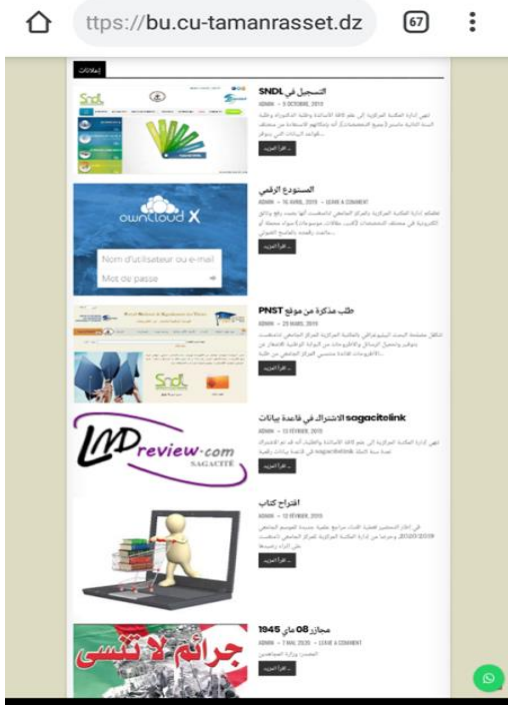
ttps://bu.cu-tamanrasset.dz

67

إعلانات

التسجيل في SNDL

ADMIN • 5 OCTOBRE, 2019

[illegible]

اقرأ المزيد

المستودع الرقمي

ADMIN • 16 AVRIL, 2019 • LEAVE A COMMENT

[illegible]

اقرأ المزيد

ownCloud X

Nom d'utilisateur ou e-mail

Mot de passe

طلب مذكرة من موقع PNST

ADMIN • 25 MARS, 2019

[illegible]

اقرأ المزيد

الاشتراك في قاعدة بيانات sagacitelink

ADMIN • 13 FEVRIER, 2019

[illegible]

اقرأ المزيد

LMDreview.com

SAGACITÉ

اقتراح كتاب

ADMIN • 12 FEVRIER, 2019

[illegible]

اقرأ المزيد

مجازر 08 ماي 1945

ADMIN • 7 MAI, 2020 • LEAVE A COMMENT

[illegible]

اقرأ المزيد

جرائم لا تنسى